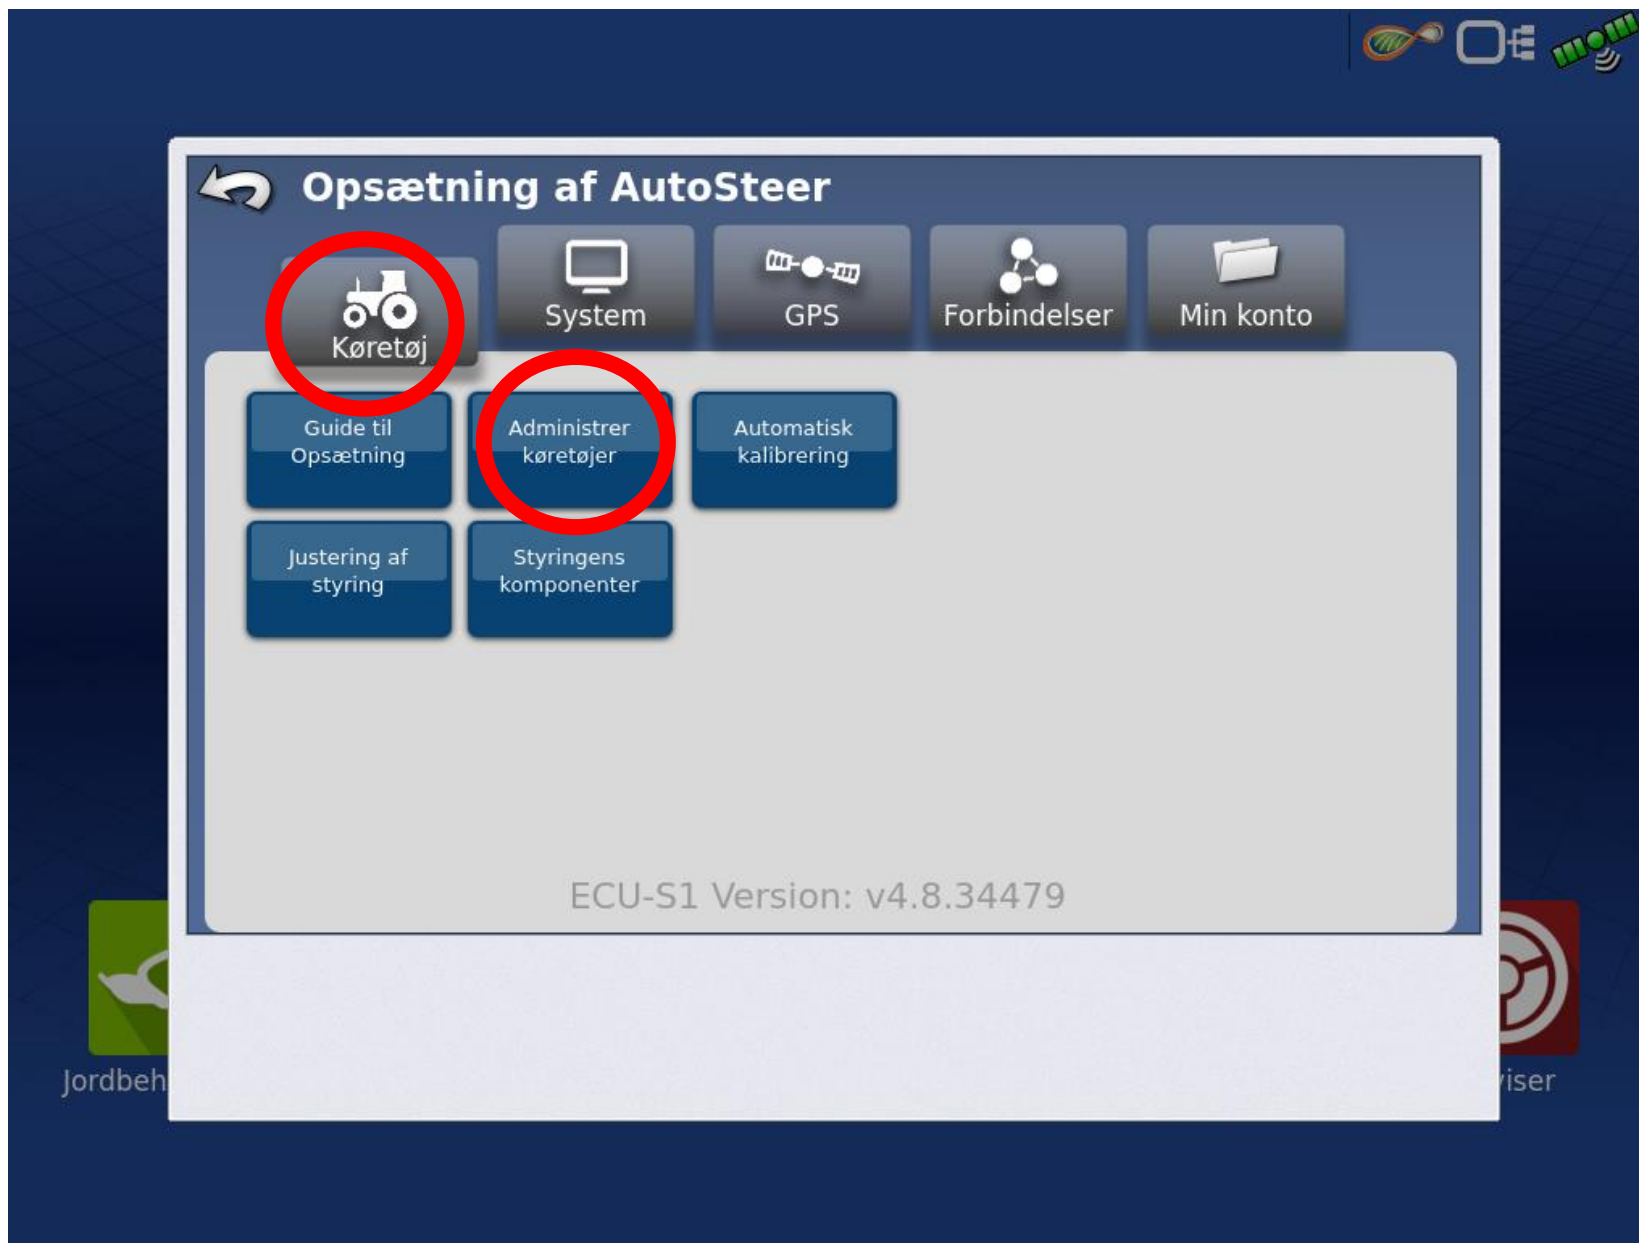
Opsætning af AutoSteer

Køretøj

System

GPS

Forbindelser

Min konto

Guide til Opsætning

Administrer køretøjer

Automatisk kalibrering

Justering af styring

Styringens komponenter

ECU-S1 Version: v4.8.34479

Jordbeh

iser